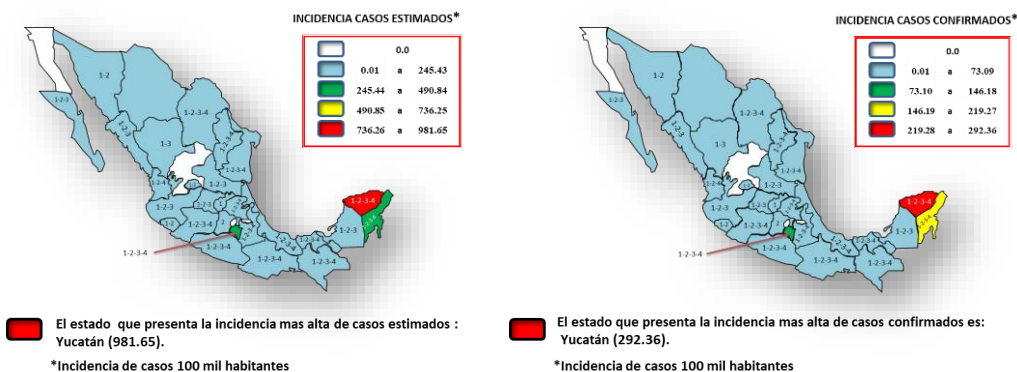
INCIDENCIA CASOS ESTIMADOS*

| | | | |
|---|---|---|---|
| | 0.0 | | |
| | 0.01 | a | 245.43 |
| | 245.44 | a | 490.84 |
| | 490.85 | a | 736.25 |
| | 736.26 | a | 981.65 |

1-2
1-2-3
1-2-3-4
1-3
1-2-3-4
1-2-3-4
1-2-3
1-2-3-4
1-2-3-4
1-2-3-4
1-2-3
1-2-3-4

El estado que presenta la incidencia mas alta de casos estimados : Yucatán (981.65).

*Incidencia de casos 100 mil habitantes

INCIDENCIA CASOS CONFIRMADOS*

| | | | |
|---|---|---|---|
| | 0.0 | | |
| | 0.01 | a | 73.09 |
| | 73.10 | a | 146.18 |
| | 146.19 | a | 219.27 |
| | 219.28 | a | 292.36 |

1-2
1-2-3
1-2-3-4
1-2-3-4
1-2-3-4
1-2-3-4

El estado que presenta la incidencia mas alta de casos confirmados es: Yucatán (292.36).

*Incidencia de casos 100 mil habitantes